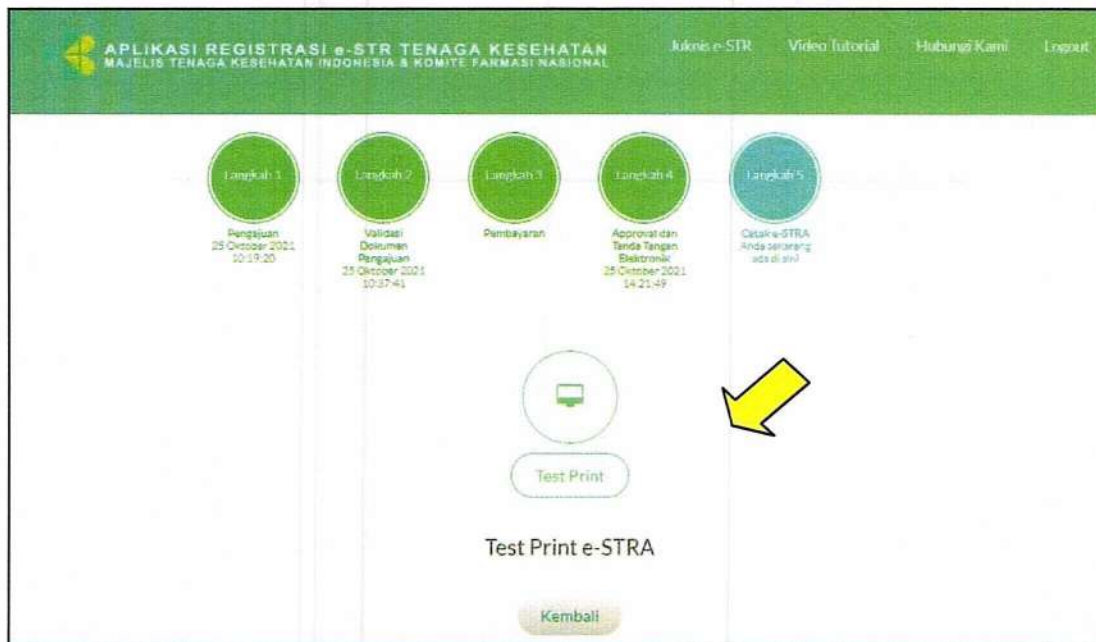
APLIKASI REGISTRASI e-STR TENAGA KESEHATAN
MAJELIS TENAGA KESEHATAN INDONESIA & KOMITE FARMASI NASIONAL

Juknis e-STR Video Tutorial Hubungi Kami Logout

Langkah 1
Pengajuan
25 Oktober 2021
10:19:20

Langkah 2
Validasi Dokumen Pengajuan
25 Oktober 2021
10:37:41

Langkah 3
Pembayaran

Langkah 4
Approval dan Tanda Tangan Elektronik
25 Oktober 2021
14:21:49

Langkah 5
Cetak e-STRA
Anda sekarang ada di sini

Test Print

Test Print e-STRA

Kembali